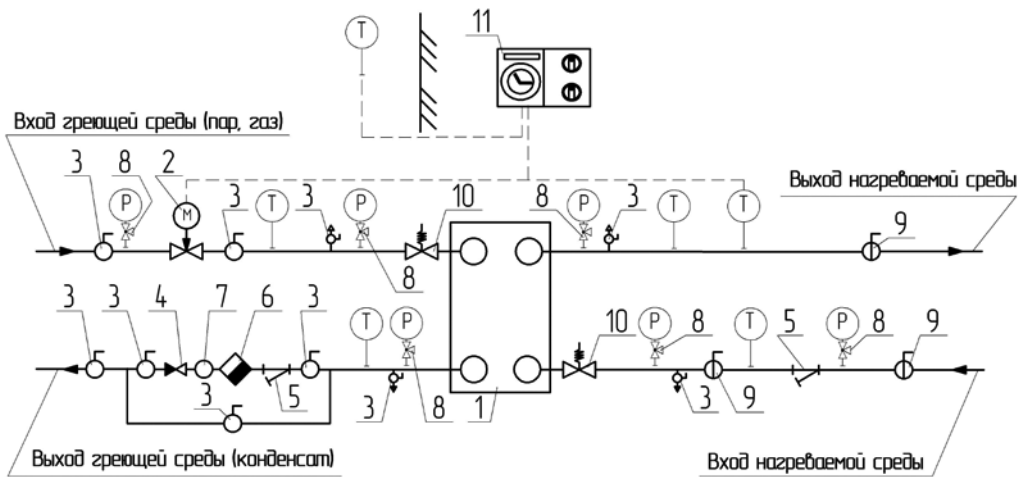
T

11

Вход греющей среды (пар, газ)

3

8

P

2

M

3

T

3

P

10

8

P

3

T

T

Выход нагреваемой среды

9

8

3

3

4

7

6

3

T

P

10

P

8

T

5

P

8

9

5

3

3

8

1

3

9

Выход греющей среды (конденсат)

Вход нагреваемой среды